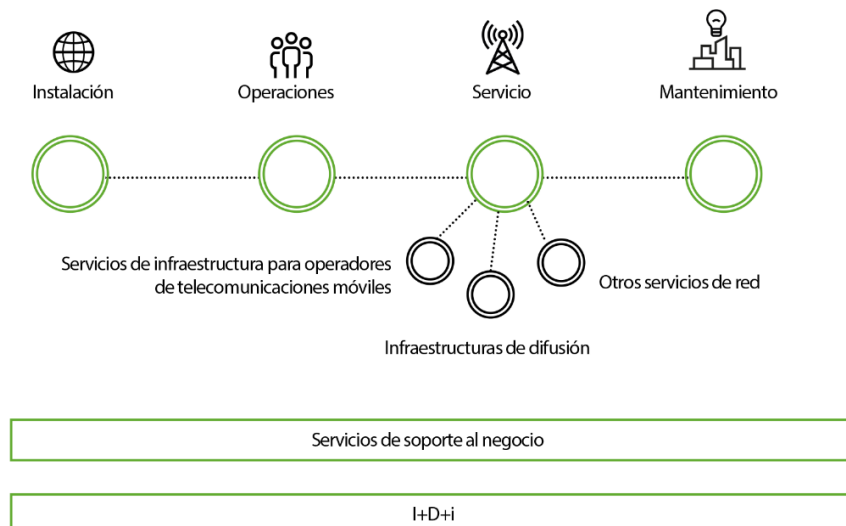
Instalación

Operaciones

Servicio

Mantenimiento

Servicios de infraestructura para operadores de telecomunicaciones móviles

Otros servicios de red

Infraestructuras de difusión

Servicios de soporte al negocio

I+D+i